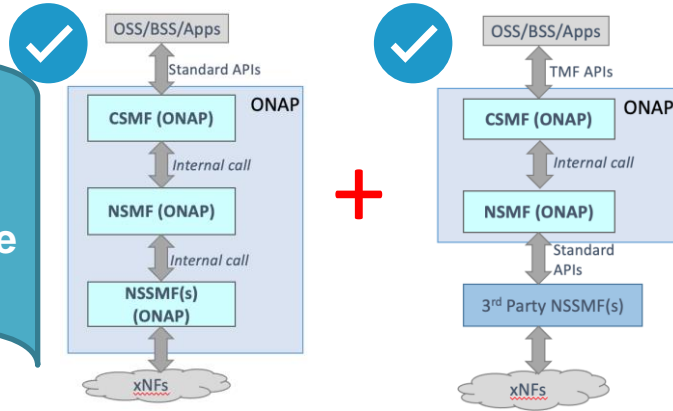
e

OSS/BSS/Apps

Standard APIs

ONAP

CSMF (ONAP)

Internal call

NSMF (ONAP)

Internal call

NSSMF(s) (ONAP)

xNFs

+

OSS/BSS/Apps

TMF APIs

ONAP

CSMF (ONAP)

Internal call

NSMF (ONAP)

Standard APIs

3$^{rd}$ Party NSSMF(s)

xNFs